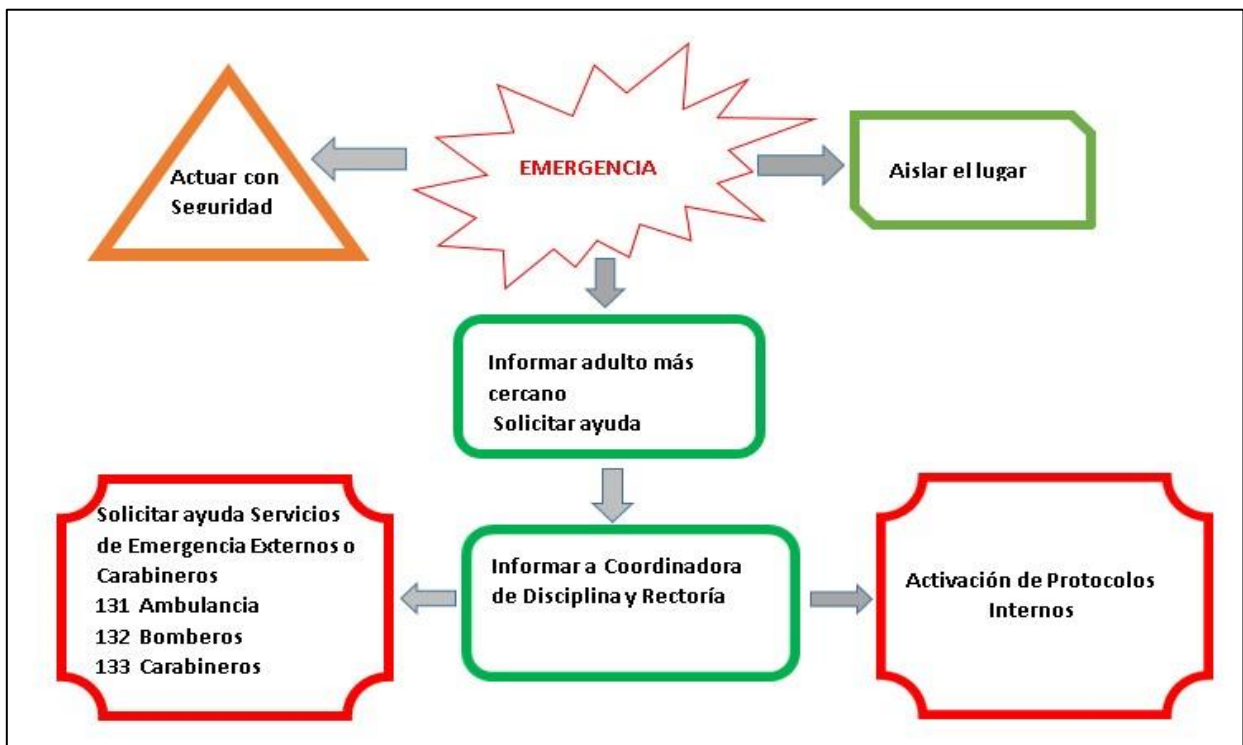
Actuar con Seguridad

EMERGENCIA

Aislar el lugar

Informar adulto más cercano
Solicitar ayuda

Solicitar ayuda Servicios de Emergencia Externos o Carabineros
131 Ambulancia
132 Bomberos
133 Carabineros

Informar a Coordinadora de Disciplina y Rectoría

Activación de Protocolos Internos